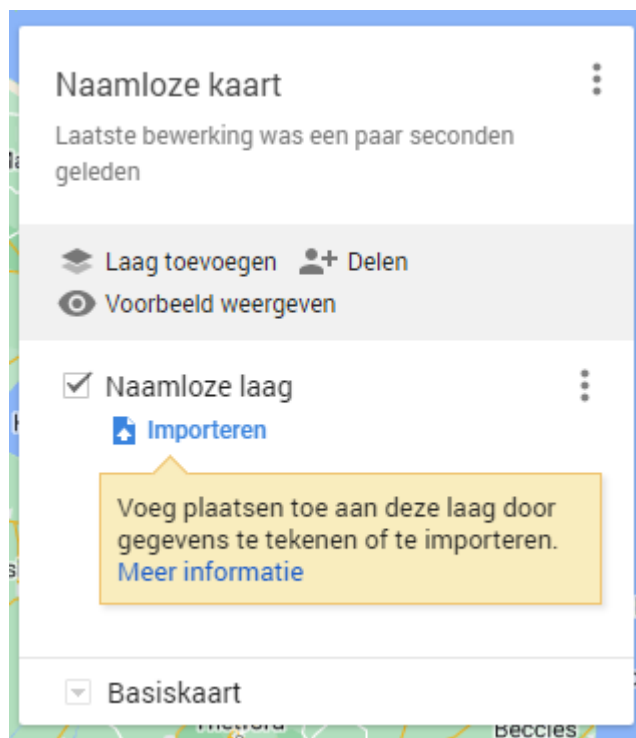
Naamloze kaart

Laatste bewerking was een paar seconden geleden

Laag toevoegen Delen
Voorbeeld weergeven

Naamloze laag
Importeren

Voeg plaatsen toe aan deze laag door gegevens te tekenen of te importeren. Meer informatie

Basiskaart

Thetford
Beccles